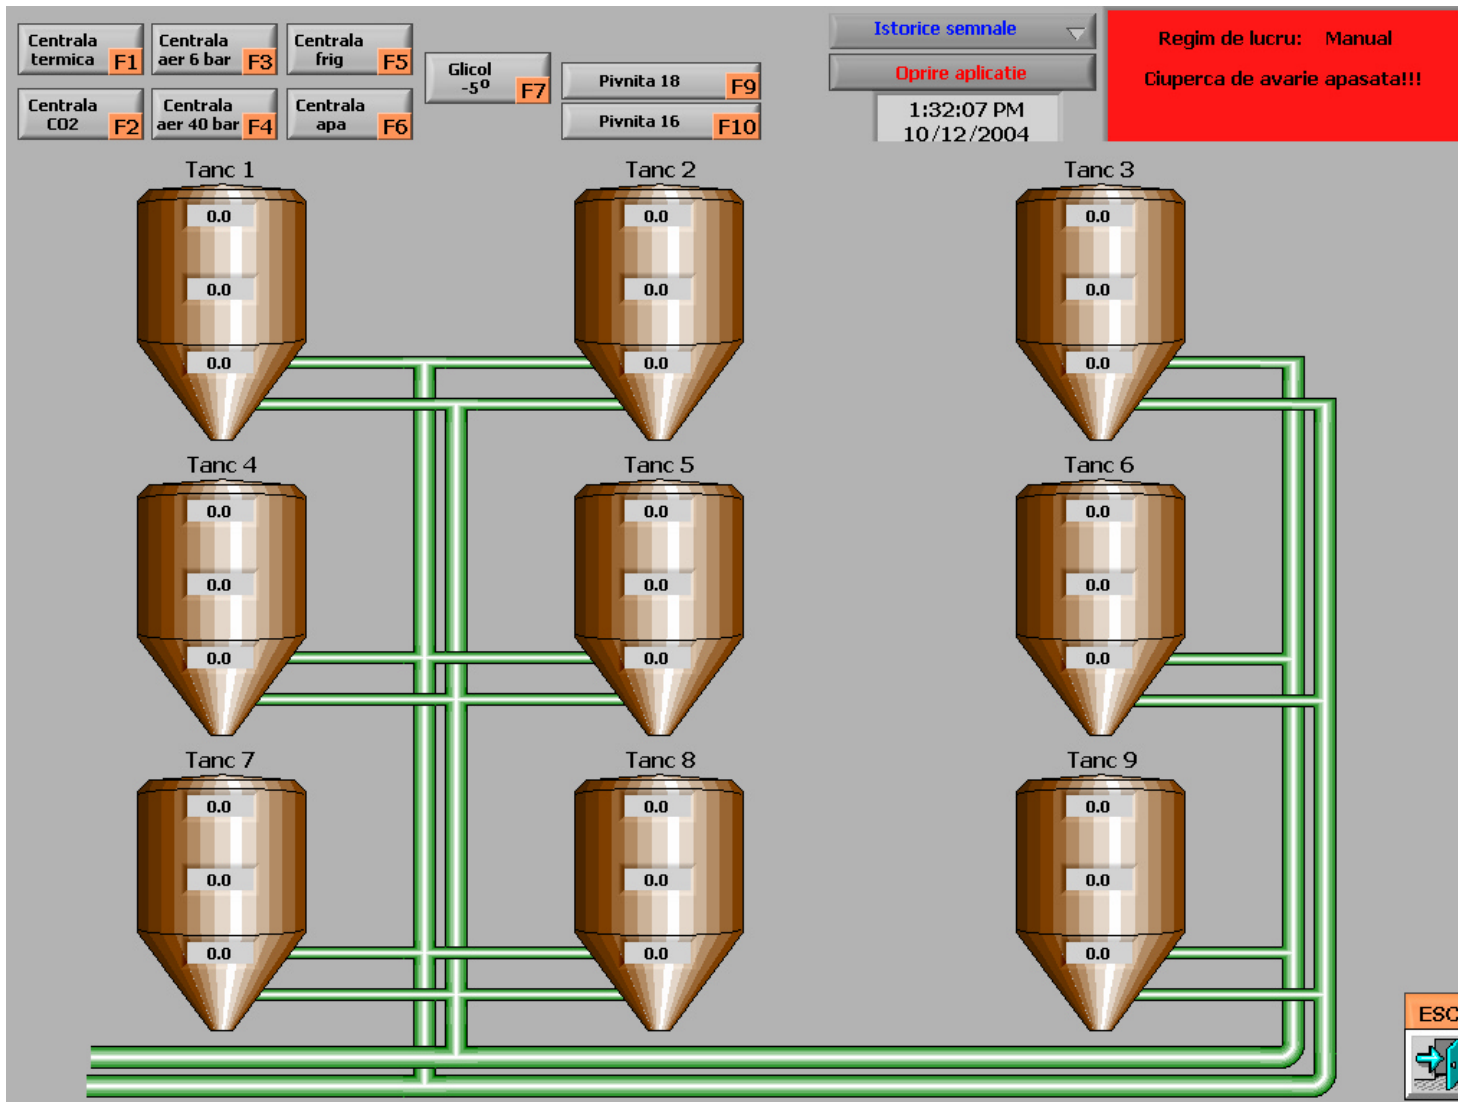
Centrala termica F1
Centrala aer 6 bar F3
Centrala frig F5
Centrala CO2 F2
Centrala aer 40 bar F4
Centrala apa F6
Glicol $-5^0$ F7
Pivnita 18 F9
Pivnita 16 F10
Istorice semnale
Oprire aplicatie
1:32:07 PM
10/12/2004
Regim de lucru: Manual
Ciuperca de avarie apasata!!!

Tanc 1
0.0
0.0
0.0

Tanc 2
0.0
0.0
0.0

Tanc 3
0.0
0.0
0.0

Tanc 4
0.0
0.0
0.0

Tanc 5
0.0
0.0
0.0

Tanc 6
0.0
0.0
0.0

Tanc 7
0.0
0.0
0.0

Tanc 8
0.0
0.0
0.0

Tanc 9
0.0
0.0
0.0

ESC